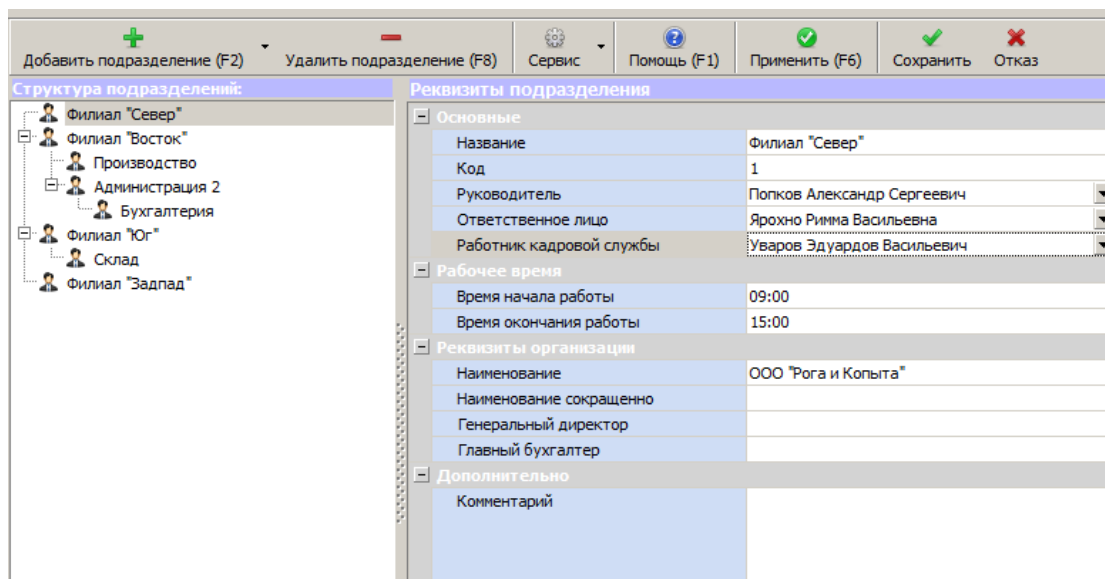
Добавить подразделение (F2)
Удалить подразделение (F8)
Сервис
Помощь (F1)
Применить (F6)
Сохранить
Отказ

Структура подразделений:
Филиал "Север"
Филиал "Восток"
Производство
Администрация 2
Бухгалтерия
Филиал "Юг"
Склад
Филиал "Задпад"

Реквизиты подразделения

Основные
| | |
|---|---|
| Название | Филиал "Север" |
| Код | 1 |
| Руководитель | Попков Александр Сергеевич |
| Ответственное лицо | Ярохно Римма Васильевна |
| Работник кадровой службы | Уваров Эдуардов Васильевич |

Рабочее время
| | |
|---|---|
| Время начала работы | 09:00 |
| Время окончания работы | 15:00 |

Реквизиты организации
| | |
|---|---|
| Наименование | ООО "Рога и Копыта" |
| Наименование сокращенно | |
| Генеральный директор | |
| Главный бухгалтер | |

Дополнительно
| | |
|---|---|
| Комментарий | |